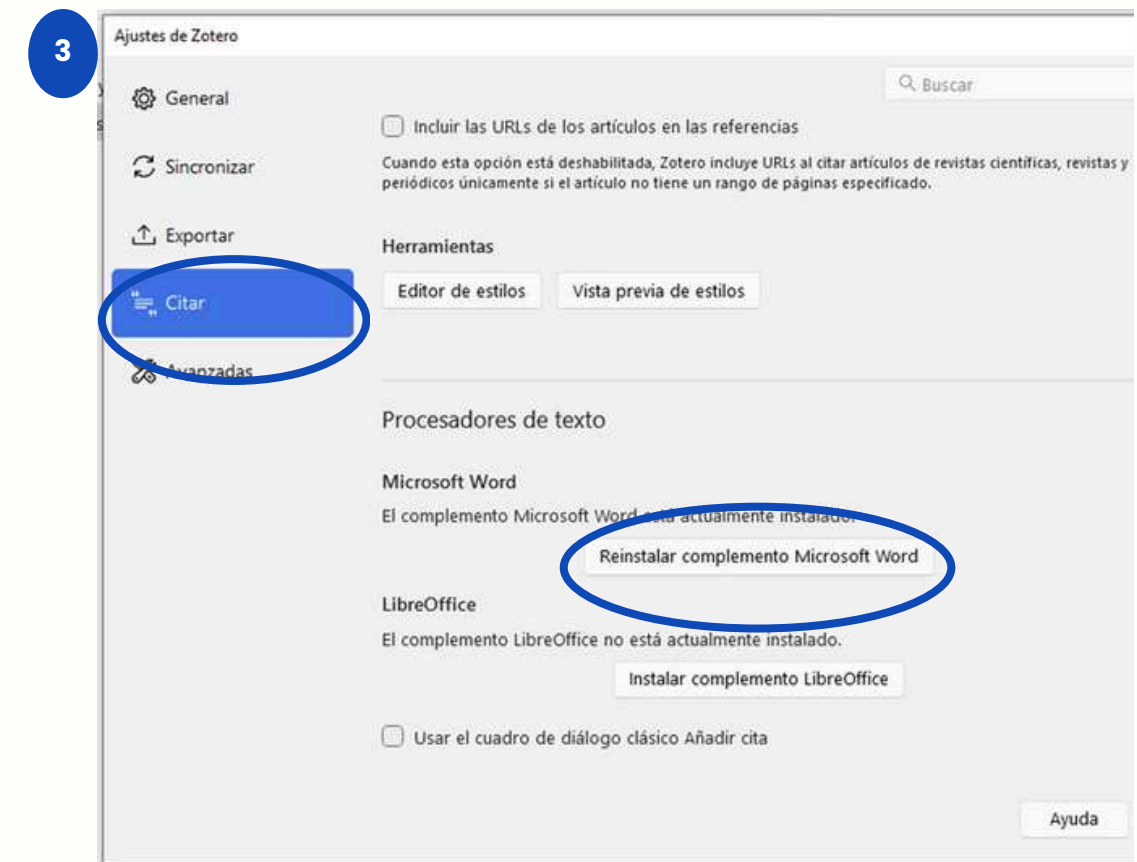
3

Ajustes de Zotero

General

Sincronizar

Exportar

Citar

Avanzadas

Buscar

Incluir las URLs de los artículos en las referencias

Cuando esta opción está deshabilitada, Zotero incluye URLs al citar artículos de revistas científicas, revistas y periódicos únicamente si el artículo no tiene un rango de páginas especificado.

Herramientas

Editor de estilos

Vista previa de estilos

Procesadores de texto

Microsoft Word

El complemento Microsoft Word está actualmente instalado.

Reinstalar complemento Microsoft Word

LibreOffice

El complemento LibreOffice no está actualmente instalado.

Instalar complemento LibreOffice

Usar el cuadro de diálogo clásico Añadir cita

Ayuda